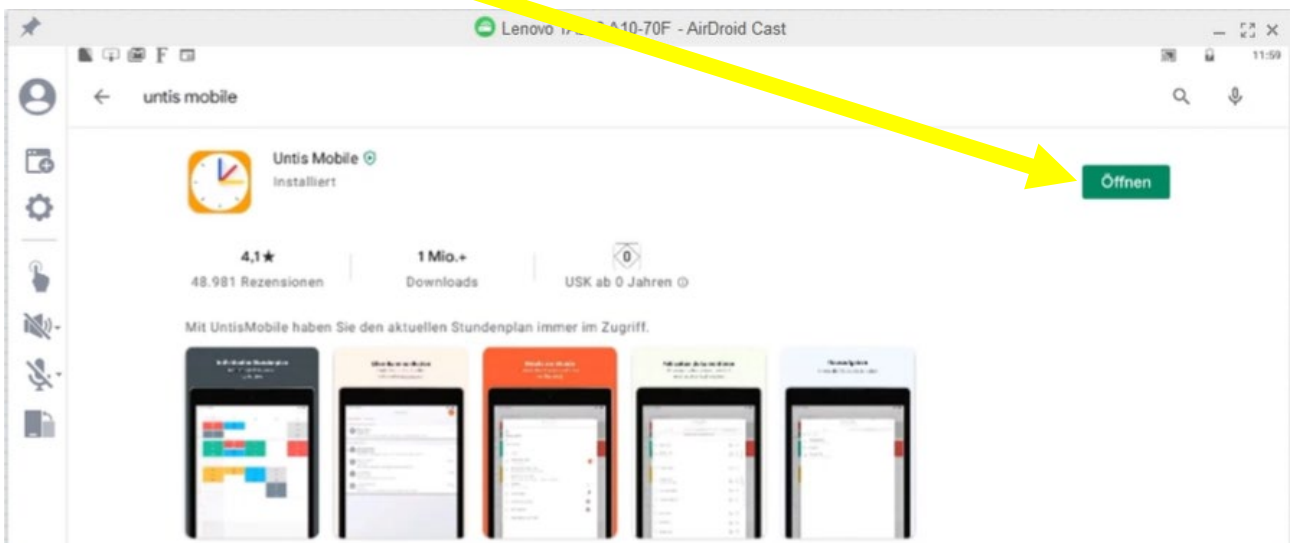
Lenovo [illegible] A10-70F - AirDroid Cast

11:59

untis mobile

Untis Mobile

Installiert

Öffnen

4,1★
48.981 Rezensionen

1 Mio.+
Downloads

0
USK ab 0 Jahren

Mit UntisMobile haben Sie den aktuellen Stundenplan immer im Zugriff.